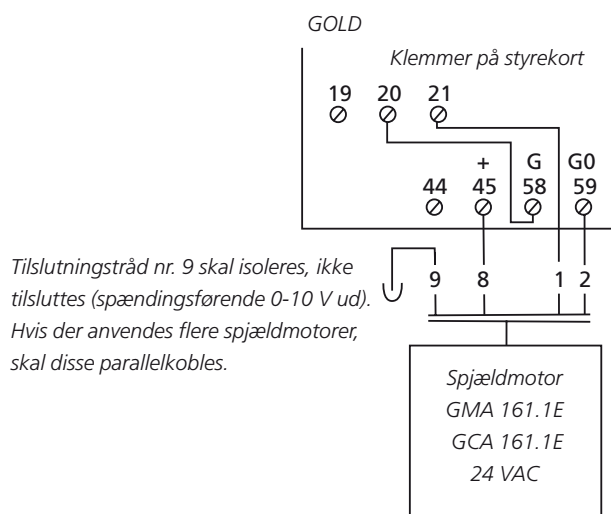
GOLD

Klemmer på styrekort

19 20 21

+ G G0
44 45 58 59

Tilslutningstråd nr. 9 skal isoleres, ikke tilsluttes (spændingsførende 0-10 V ud). Hvis der anvendes flere spjældmotorer, skal disse parallelkobles.

9 8 1 2

Spjældmotor
GMA 161.1E
GCA 161.1E
24 VAC